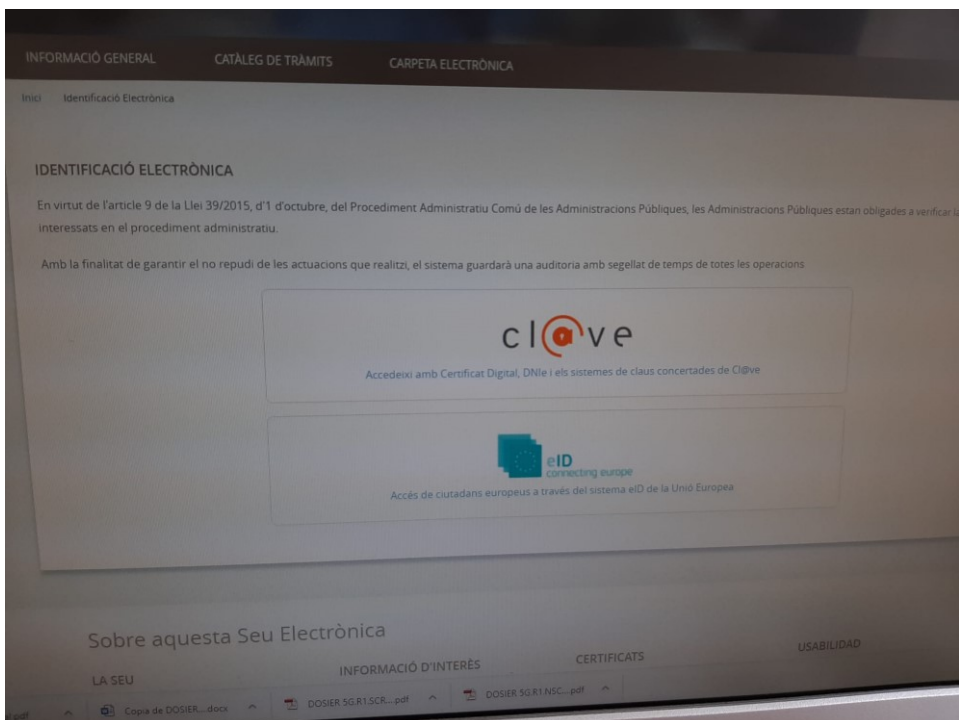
INFORMACIÓ GENERAL CATÀLEG DE TRÀMITS CARPETA ELECTRÒNICA

Inici Identificació Electrònica

IDENTIFICACIÓ ELECTRÒNICA

En virtut de l'article 9 de la Llei 39/2015, d'1 d'octubre, del Procediment Administratiu Comú de les Administracions Públiques, les Administracions Públiques estan obligades a verificar l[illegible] interessats en el procediment administratiu.

Amb la finalitat de garantir el no repudi de les actuacions que realitzi, el sistema guardarà una auditoria amb segellat de temps de totes les operacions

cl@ve

Accedeixi amb Certificat Digital, DNIe i els sistemes de claus concertades de Cl@ve

eID connecting europe

Accés de ciutadans europeus a través del sistema eID de la Unió Europea

Sobre aquesta Seu Electrònica

LA SEU

INFORMACIÓ D'INTERÈS

CERTIFICATS

USABILIDAD

Copia de DOSIER....docx ^ DOSIER 5G.R1.SCR....pdf ^ DOSIER 5G.R1.NSC....pdf ^